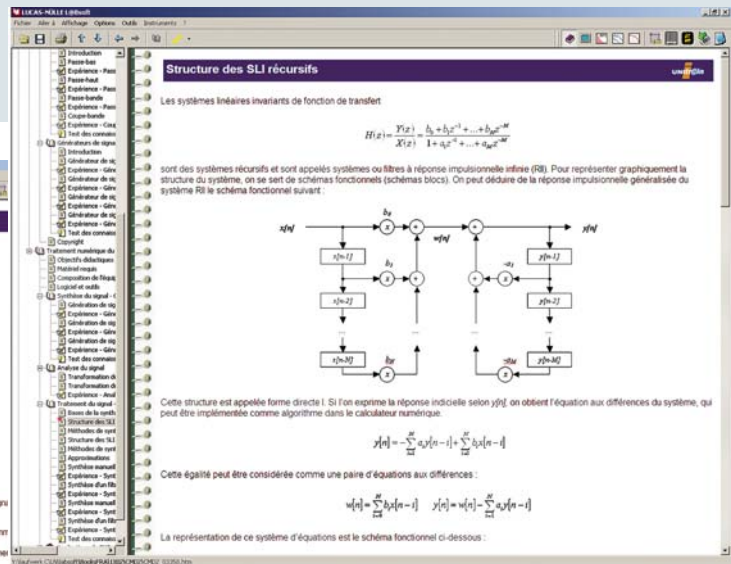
LUCAS-NÜLLE LabSoft

Fichier Aller à Affichage Options Outils Instruments ?

Introduction
Passe-bas
Expérience - Passe
Passe-haut
Expérience - Passe
Passe-bande
Expérience - Passe
Coupe-bande
Expérience - Coup
Test des connaiss
Générateurs de signaux
Introduction
Générateur de sig
Expérience - Géné
Générateur de sig
Expérience - Géné
Générateur de sig
Expérience - Géné
Générateur de sig
Test des connaiss
Copyright
Traitement numérique du
Objectifs didactiques
Matériel requis
Composition de l'équip
Logiciel et outils
Synthèse du signal - C
Génération de sig
Expérience - Géné
Génération de sig
Expérience - Géné
Génération de sig
Expérience - Géné
Test des connaiss
Analyse du signal
Transformation d
Transformation d
Expérience - Anal
Traitement du signal -
Bases de la synth
Méthodes de synt
Structure des SLI
Structure des SLI
Méthodes de synt
Approximations
Synthèse manuell
Expérience - Synt
Synthèse d'un filt
Expérience - Synt
Synthèse manuell
Expérience - Synt
Synthèse d'un filt
Expérience - Synt
Test des connaiss

Structure des SLI récursifs

Les systèmes linéaires invariants de fonction de transfert

$H(z) = \frac{Y(z)}{X(z)} = \frac{b_0 + b_1 z^{-1} + ... + b_M z^{-M}}{1 + a_1 z^{-1} + ... + a_M z^{-M}}$

sont des systèmes récursifs et sont appelés systèmes ou filtres à réponse impulsionnelle infinie (RII). Pour représenter graphiquement la structure du système, on se sert de schémas fonctionnels (schémas blocs). On peut déduire de la réponse impulsionnelle généralisée du système RII le schéma fonctionnel suivant :

x[n] $b_0$ w[n] y[n] x[n-1] $b_1$ $-a_1$ y[n-1] x[n-2] y[n-2] x[n-M] $b_M$ $-a_M$ y[n-M]

Cette structure est appelée forme directe I. Si l'on exprime la réponse indicielle selon y[n], on obtient l'équation aux différences du système, qui peut être implémentée comme algorithme dans le calculateur numérique.

$y[n] = -\sum_{i=1}^{M} a_i y[n-i] + \sum_{i=0}^{M} b_i x[n-i]$

Cette égalité peut être considérée comme une paire d'équations aux différences :

$w[n] = \sum_{i=0}^{M} b_i x[n-i] \qquad y[n] = w[n] - \sum_{i=1}^{M} a_i y[n-i]$

La représentation de ce système d'équations est le schéma fonctionnel ci-dessous :